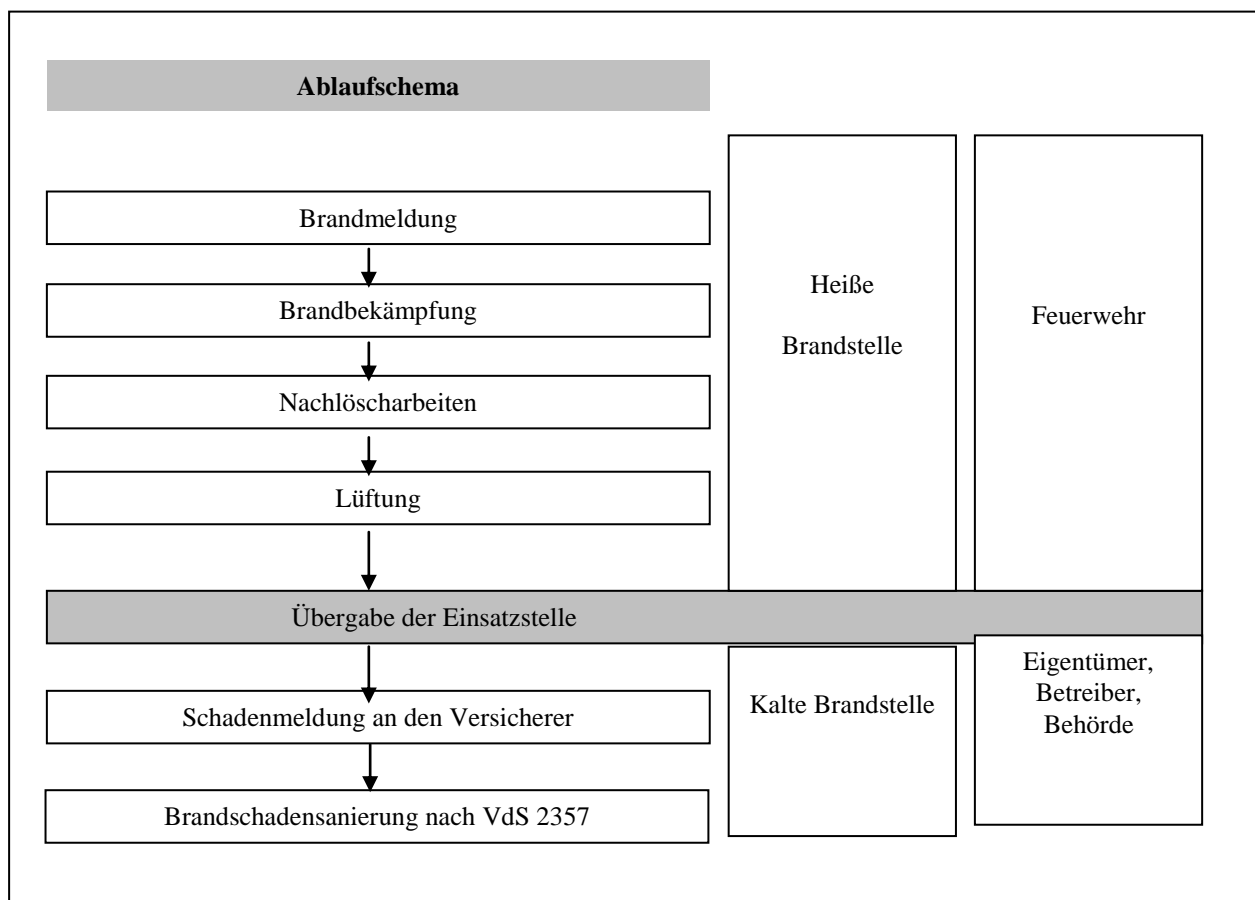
Ablaufschema

Brandmeldung

Brandbekämpfung

Nachlöscharbeiten

Lüftung

Heiße Brandstelle

Feuerwehr

Übergabe der Einsatzstelle

Schadenmeldung an den Versicherer

Brandschadensanierung nach VdS 2357

Kalte Brandstelle

Eigentümer, Betreiber, Behörde